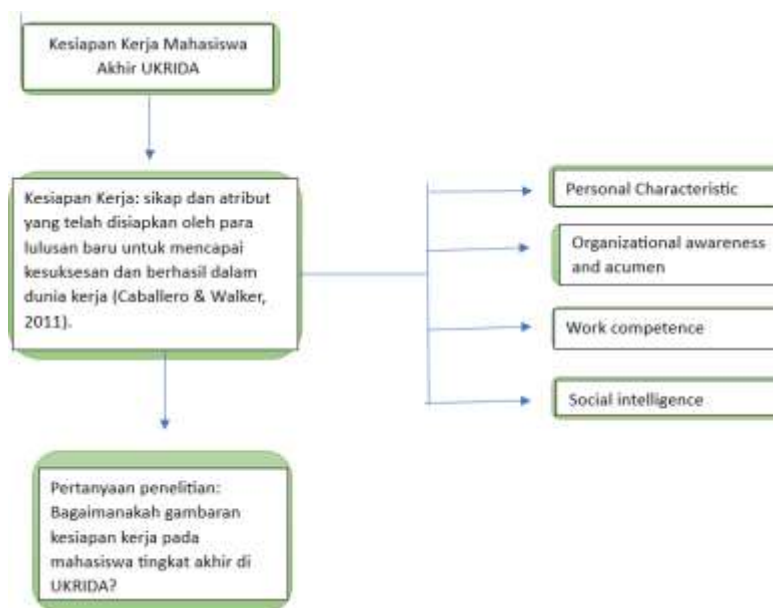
Kesiapan Kerja Mahasiswa Akhir UKRIDA

Kesiapan Kerja: sikap dan atribut yang telah disiapkan oleh para lulusan baru untuk mencapai kesuksesan dan berhasil dalam dunia kerja (Caballero & Walker, 2011).

Personal Characteristic

Organizational awareness and acumen

Work competence

Social intelligence

Pertanyaan penelitian: Bagaimanakah gambaran kesiapan kerja pada mahasiswa tingkat akhir di UKRIDA?